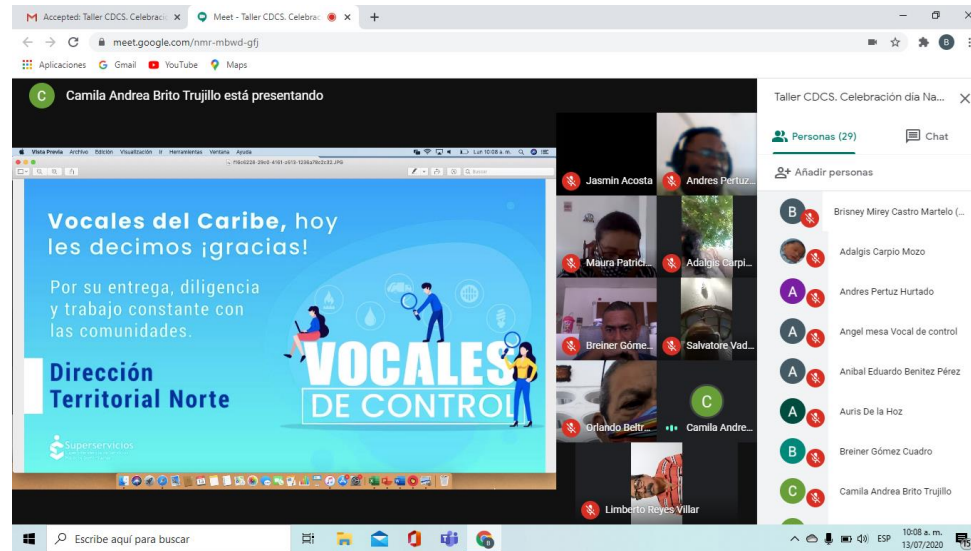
Accepted: Taller CDCS. Celebraci ×
Meet - Taller CDCS. Celebrac ×
+

meet.google.com/nmr-mbwd-gfj

Aplicaciones Gmail YouTube Maps

C Camila Andrea Brito Trujillo está presentando

Vista Previa Archivo Edición Visualización Ir Herramientas Ventana Ayuda

Vocales del Caribe, hoy les decimos ¡gracias!

Por su entrega, diligencia y trabajo constante con las comunidades.

Dirección Territorial Norte

VOCALES DE CONTROL

Superservicios

Jasmin Acosta
Andres Pertuz...
Maura Patrici...
Adalgis Carpi...
Breiner Góme...
Salvatore Vad...
Orlando Beltr...
Camila Andre...
Limberto Reyes Villar

Taller CDCS. Celebración día Na...

Personas (29)
Chat

Añadir personas

Brisney Mirey Castro Martelo (...
Adalgis Carpio Mozo
Andres Pertuz Hurtado
Angel mesa Vocal de control
Anibal Eduardo Benitez Pérez
Auris De la Hoz
Breiner Gómez Cuadro
Camila Andrea Brito Trujillo

Escribe aquí para buscar

ESP 10:08 a. m. 13/07/2020